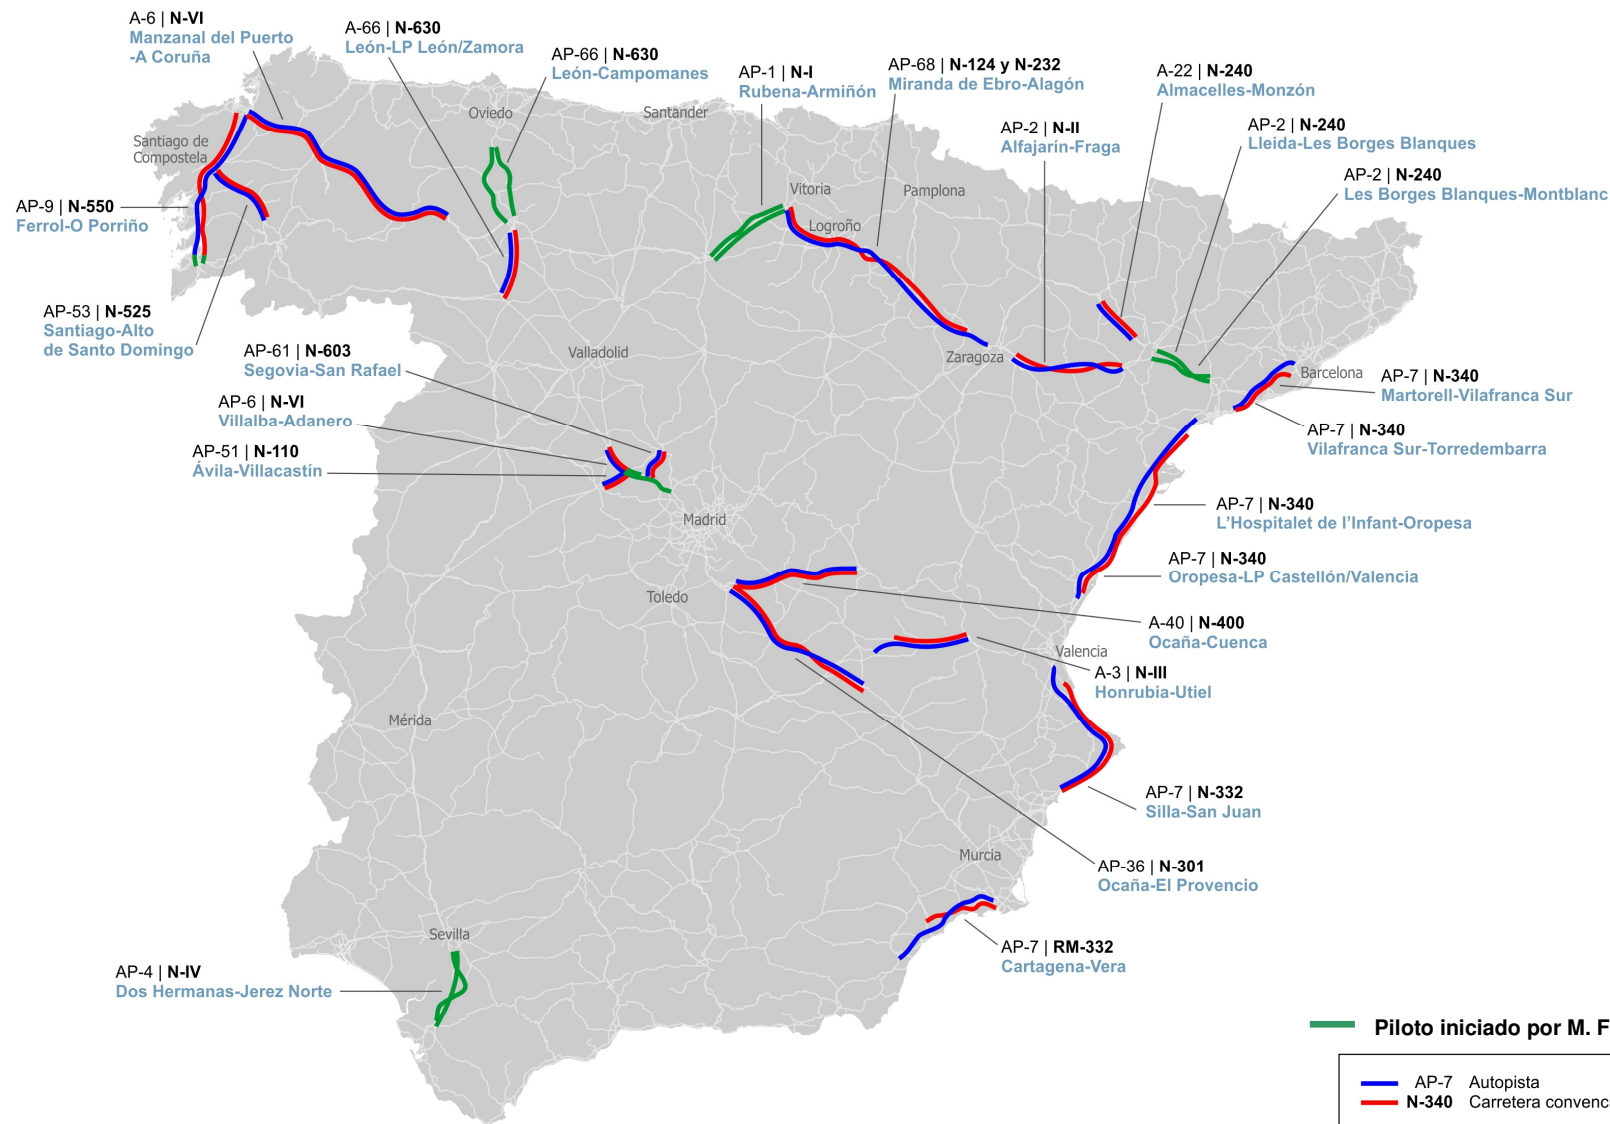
A-6 | N-VI
Manzanal del Puerto -A Coruña

A-66 | N-630
León-LP León/Zamora

AP-66 | N-630
León-Campomanes

AP-1 | N-I
Rubena-Armiñón

AP-68 | N-124 y N-232
Miranda de Ebro-Alagón

A-22 | N-240
Almacelles-Monzón

AP-2 | N-II
Alfajarín-Fraga

AP-2 | N-240
Lleida-Les Borges Blanques

AP-2 | N-240
Les Borges Blanques-Montblanc

Oviedo

Santander

Santiago de Compostela

Vitoria

Pamplona

Logroño

AP-9 | N-550
Ferrol-O Porriño

AP-53 | N-525
Santiago-Alto de Santo Domingo

AP-61 | N-603
Segovia-San Rafael

Valladolid

Zaragoza

Barcelona

AP-7 | N-340
Martorell-Vilafranca Sur

AP-7 | N-340
Vilafranca Sur-Torredembarra

AP-6 | N-VI
Villalba-Adanero

AP-51 | N-110
Ávila-Villacastín

Madrid

AP-7 | N-340
L'Hospitalet de l'Infant-Oropesa

AP-7 | N-340
Oropesa-LP Castellón/Valencia

Toledo

A-40 | N-400
Ocaña-Cuenca

Valencia

A-3 | N-III
Honrubia-Utiel

Mérida

AP-7 | N-332
Silla-San Juan

AP-36 | N-301
Ocaña-El Provencio

Murcia

Sevilla

AP-7 | RM-332
Cartagena-Vera

AP-4 | N-IV
Dos Hermanas-Jerez Norte

Piloto iniciado por M. F

AP-7 Autopista
N-340 Carretera convenc